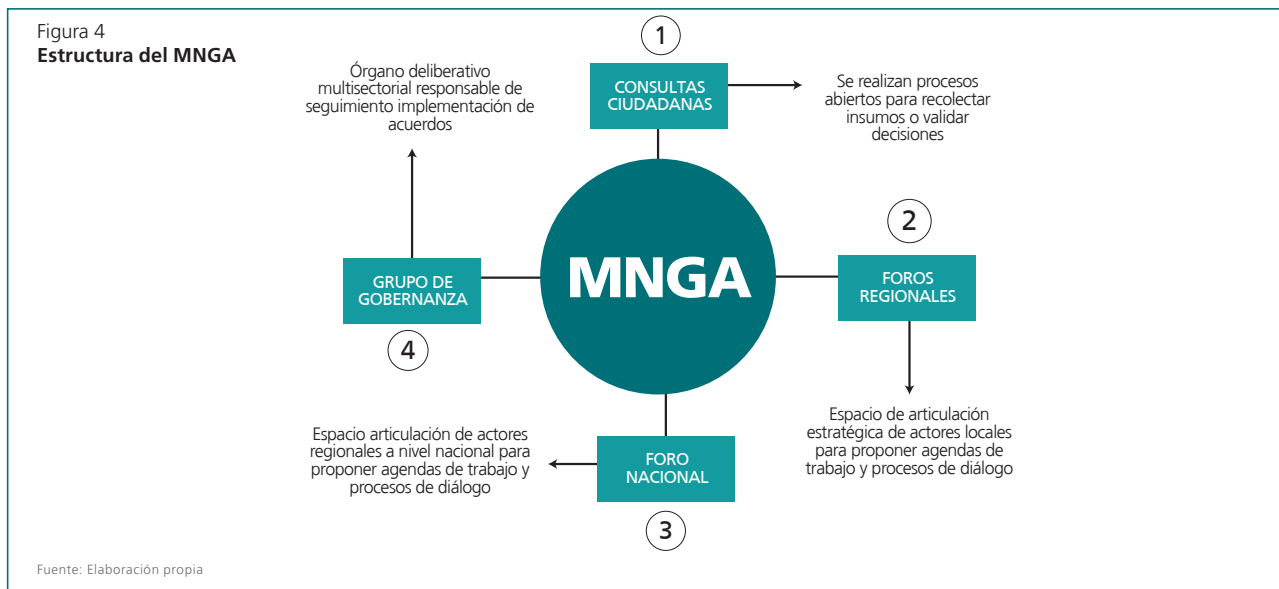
Figura 4
**Estructura del MNGA**

1

CONSULTAS CIUDADANAS

Se realizan procesos abiertos para recolectar insumos o validar decisiones

Órgano deliberativo multisectorial responsable de seguimiento implementación de acuerdos

MNGA

2

FOROS REGIONALES

Espacio de articulación estratégica de actores locales para proponer agendas de trabajo y procesos de diálogo

GRUPO DE GOBERNANZA

4

Espacio articulación de actores regionales a nivel nacional para proponer agendas de trabajo y procesos de diálogo

FORO NACIONAL

3

Fuente: Elaboración propia